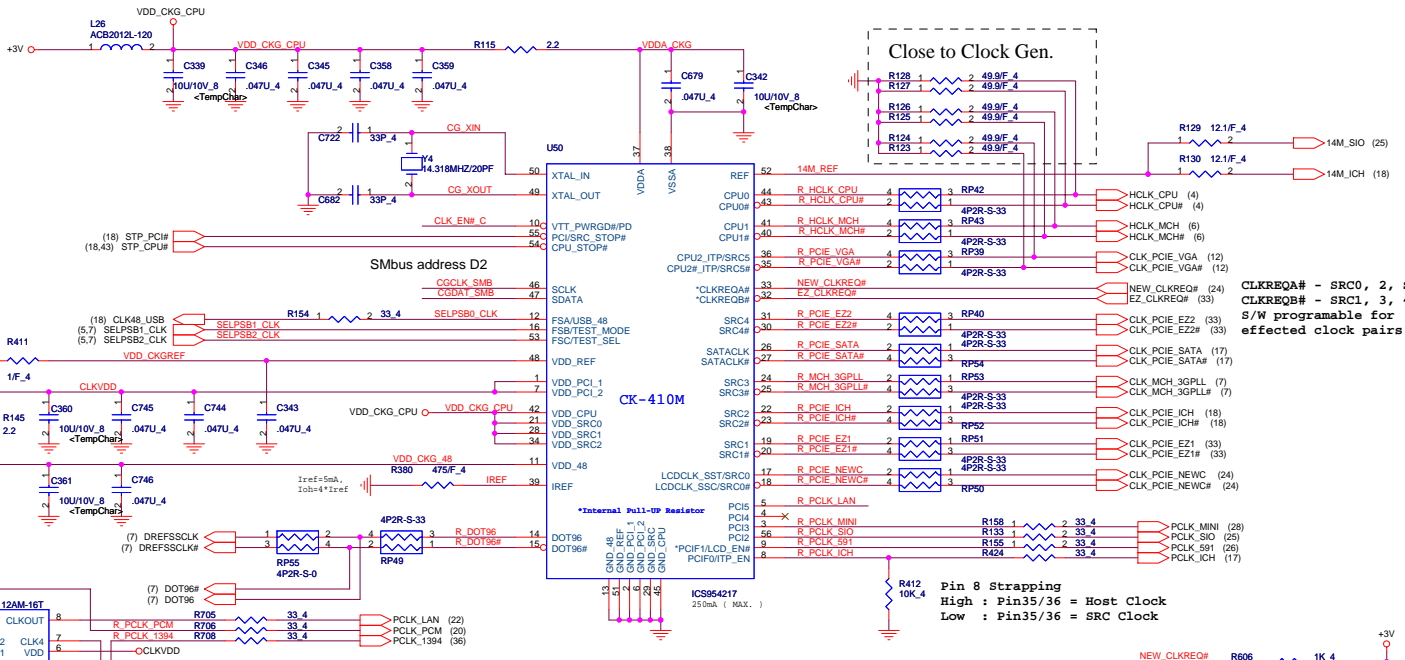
VDD_CKG_CPU
L26
ACB2012L-120
+3V
1 2
C339 10U/10V_8 <TempChar>
VDD_CKG_CPU
C346 .047U_4
C345 .047U_4
C358 .047U_4
C359 .047U_4
R115 2.2
VDDA_CKG
C679 .047U_4
C342 10U/10V_8 <TempChar>
Close to Clock Gen.
R128 49.9/F_4
R127 49.9/F_4
R126 49.9/F_4
R125 49.9/F_4
R124 49.9/F_4
R123 49.9/F_4
R129 12.1/F_4
R130 12.1/F_4
14M_SIO (25)
14M_ICH (18)
C722 33P_4
CG_XIN
Y4 14.318MHZ/20PF
C682 33P_4
CG_XOUT
U50
37 38
VDDA VSSA
50 XTAL_IN
49 XTAL_OUT
REF 52 14M_REF
CLK_EN#_C
10 VTT_PWRGD#/PD
55 PCI/SRC_STOP#
54 CPU_STOP#
(18) STP_PCI#
(18,43) STP_CPU#
SMbus address D2
CGCLK_SMB 46 SCLK
CGDAT_SMB 47 SDATA
R154 33_4
SELPSB0_CLK 12 FSA/USB_48
(18) CLK48_USB
(5,7) SELPSB1_CLK SELPSB1_CLK 16 FSB/TEST_MODE
(5,7) SELPSB2_CLK SELPSB2_CLK 53 FSC/TEST_SEL
R411
1/F_4
VDD_CKGREF 48 VDD_REF
CLKVDD
1 VDD_PCI_1
7 VDD_PCI_2
R145 2.2
C360 10U/10V_8 <TempChar>
C745 .047U_4
C744 .047U_4
C343 .047U_4
VDD_CKG_CPU VDD_CKG_CPU
42 VDD_CPU
21 VDD_SRC0
28 VDD_SRC1
34 VDD_SRC2
VDD_CKG_48
11 VDD_48
C361 10U/10V_8 <TempChar>
C746 .047U_4
R380 475/F_4
Iref=5mA, Ioh=4*Iref
IREF 39 IREF
*Internal Pull-UP Resistor
(7) DREFSSCLK
(7) DREFSSCLK#
RP55 4P2R-S-0
4P2R-S-33
RP49
R_DOT96
R_DOT96#
14 DOT96
15 DOT96#
(7) DOT96#
(7) DOT96
CK-410M
CPU0 44 R_HCLK_CPU
CPU0# 43 R_HCLK_CPU#
RP42 4P2R-S-33
HCLK_CPU (4)
HCLK_CPU# (4)
CPU1 41 R_HCLK_MCH
CPU1# 40 R_HCLK_MCH#
RP43 4P2R-S-33
HCLK_MCH (6)
HCLK_MCH# (6)
CPU2_ITP/SRC5 36 R_PCIE_VGA
CPU2#_ITP/SRC5# 35 R_PCIE_VGA#
RP39 4P2R-S-33
CLK_PCIE_VGA (12)
CLK_PCIE_VGA# (12)
*CLKREQA# 33 NEW_CLKREQ#
*CLKREQB# 32 EZ_CLKREQ#
NEW_CLKREQ# (24)
EZ_CLKREQ# (33)
CLKREQA# - SRC0, 2,
CLKREQB# - SRC1, 3,
S/W programable for
effected clock pairs
SRC4 31 R_PCIE_EZ2
SRC4# 30 R_PCIE_EZ2#
RP40 4P2R-S-33
CLK_PCIE_EZ2 (33)
CLK_PCIE_EZ2# (33)
SATACLK 26 R_PCIE_SATA
SATACLK# 27 R_PCIE_SATA#
4P2R-S-33
RP54
CLK_PCIE_SATA (17)
CLK_PCIE_SATA# (17)
SRC3 24 R_MCH_3GPLL
SRC3# 25 R_MCH_3GPLL#
RP53 4P2R-S-33
CLK_MCH_3GPLL (7)
CLK_MCH_3GPLL# (7)
SRC2 22 R_PCIE_ICH
SRC2# 23 R_PCIE_ICH#
4P2R-S-33
RP52
CLK_PCIE_ICH (18)
CLK_PCIE_ICH# (18)
SRC1 19 R_PCIE_EZ1
SRC1# 20 R_PCIE_EZ1#
RP51 4P2R-S-33
CLK_PCIE_EZ1 (33)
CLK_PCIE_EZ1# (33)
LCDCLK_SST/SRC0 17 R_PCIE_NEWC
LCDCLK_SSC/SRC0# 18 R_PCIE_NEWC#
4P2R-S-33
RP50
CLK_PCIE_NEWC (24)
CLK_PCIE_NEWC# (24)
PCI5 5 R_PCLK_LAN
PCI4 4
PCI3 3 R_PCLK_MINI
PCI2 56 R_PCLK_SIO
*PCIF1/LCD_EN# 9 R_PCLK_591
PCIF0/ITP_EN 8 R_PCLK_ICH
R158 33_4
R133 33_4
R155 33_4
R424 33_4
PCLK_MINI (28)
PCLK_SIO (25)
PCLK_591 (26)
PCLK_ICH (17)
GND_48 GND_REF GND_PCI_1 GND_PCI_2 GND_SRC GND_CPU
13 51 2 6 29 45
ICS954217
250mA ( MAX. )
R412 10K_4
Pin 8 Strapping
High : Pin35/36 = Host Clock
Low : Pin35/36 = SRC Clock
12AM-16T
CLKOUT 8
CLK4 7
VDD 6
R705 33_4
R706 33_4
R708 33_4
R_PCLK_PCM
R_PCLK_1394
PCLK_LAN (22)
PCLK_PCM (20)
PCLK_1394 (36)
CLKVDD
+3V
NEW_CLKREQ#
R606
1K_4